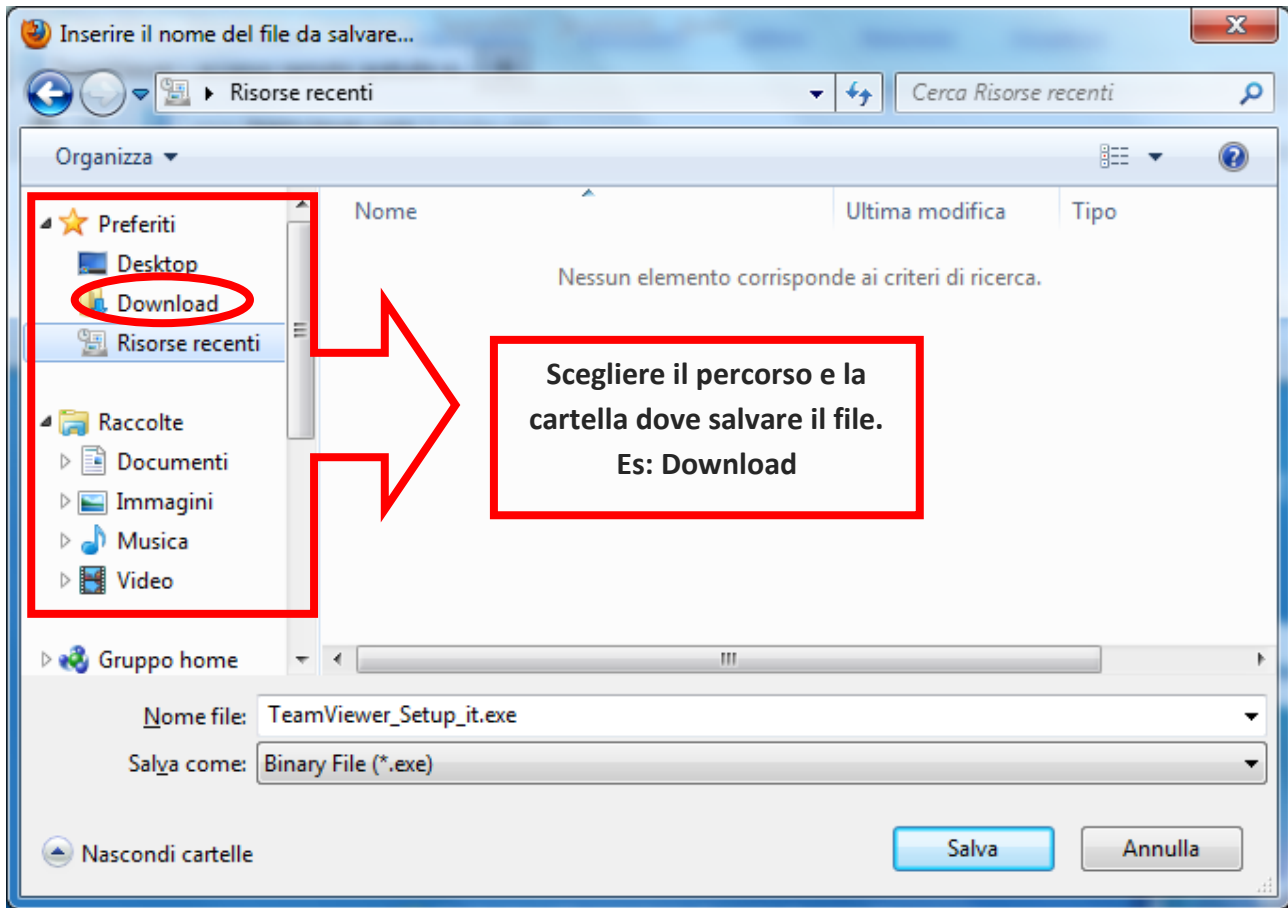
Inserire il nome del file da salvare...

Risorse recenti

Cerca Risorse recenti

Organizza

Preferiti
Desktop
Download
Risorse recenti

Raccolte
Documenti
Immagini
Musica
Video

Gruppo home

Nome

Ultima modifica

Tipo

Nessun elemento corrisponde ai criteri di ricerca.

Scegliere il percorso e la cartella dove salvare il file. Es: Download

Nome file: TeamViewer_Setup_it.exe

Salva come: Binary File (*.exe)

Nascondi cartelle

Salva

Annulla